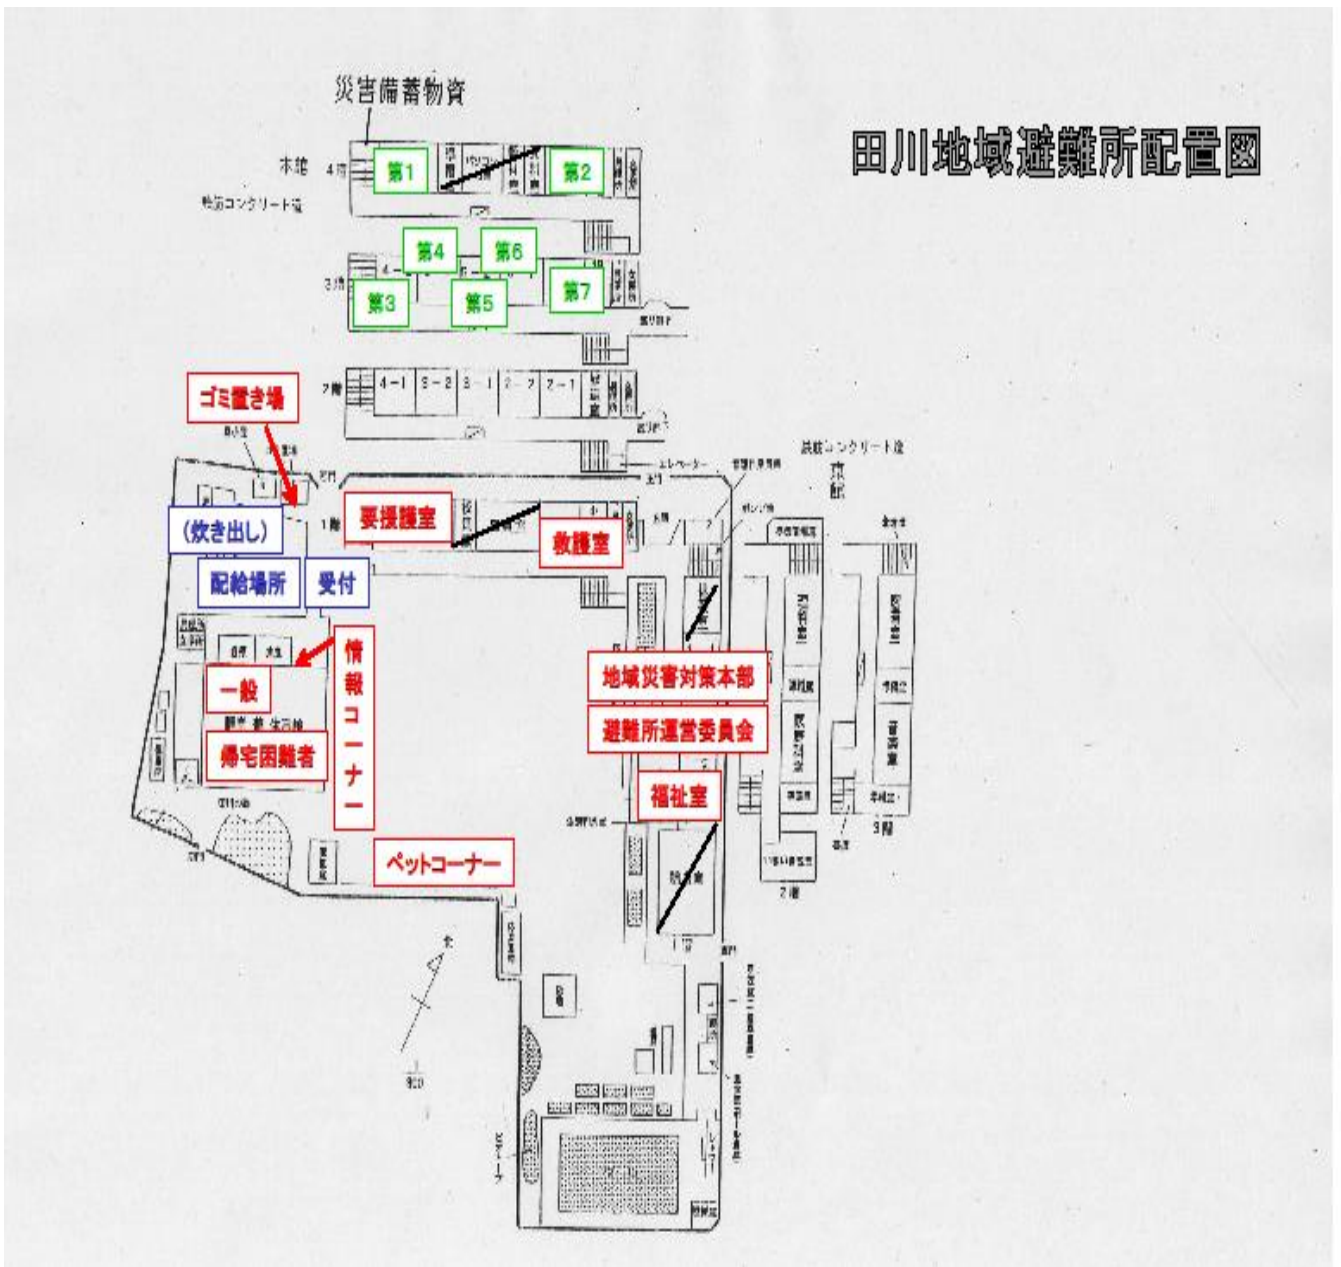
田川地域避難所配置図

災害備蓄物資

本館
4階
鉄筋コンクリート造
第1
第2
3階
第4
第6
第3
第5
第7
2階
4－1
3－2
3－1
2－2
2－1

ゴミ置き場
鉄筋コンクリート造
東館
1階
要援護室
救護室
(炊き出し)
配給場所
受付
情報コーナー
一般
帰宅困難者
地域災害対策本部
避難所運営委員会
福祉室
ペットコーナー
3階
2階
1階